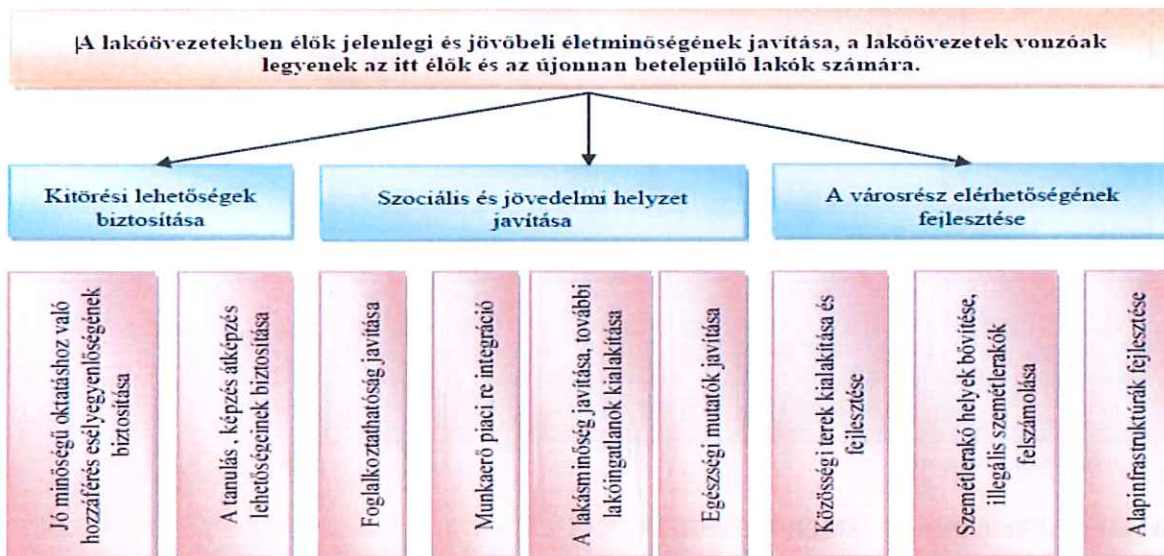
A lakóövezetekben élők jelenlegi és jövőbeli életminőségének javítása, a lakóövezetek vonzóak legyenek az itt élők és az újonnan betelepülő lakók számára.

Kitörési lehetőségek biztosítása

Szociális és jövedelmi helyzet javítása

A városrész elérhetőségének fejlesztése

Jó minőségű oktatáshoz való hozzáférés esélyegyenlőségének biztosítása

A tanulás , képzés átképzés lehetőségeinek biztosítása

Foglalkoztathatóság javítása

Munkaerő piaci re integráció

A lakásminőség javítása, további lakóingatlanok kialakítása

Egészségi mutatók javítása

Közösségi terek kialakítása és fejlesztése

Szemétlerakó helyek bővítése, illegális szemétlerakók felszámolása

Alapinfrastruktúrák fejlesztése